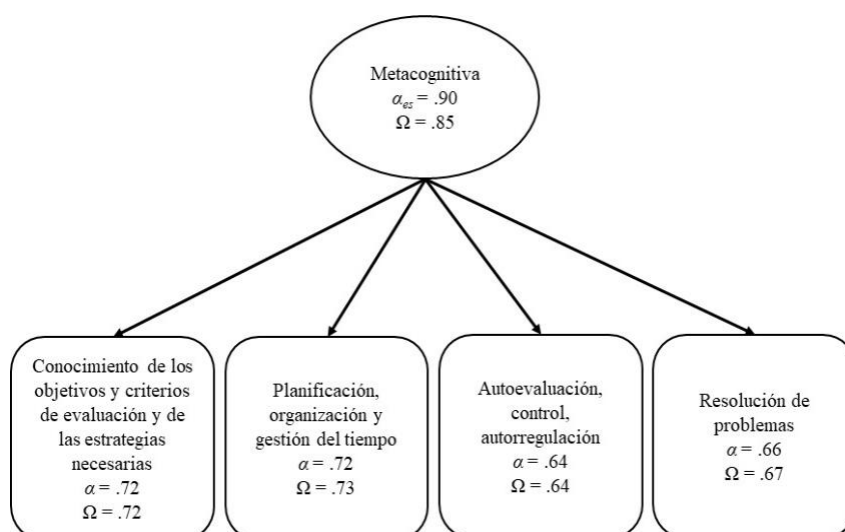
Metacognitiva
$\alpha_{es}$ = .90
$\Omega$ = .85

Conocimiento de los objetivos y criterios de evaluación y de las estrategias necesarias
$\alpha$ = .72
$\Omega$ = .72

Planificación, organización y gestión del tiempo
$\alpha$ = .72
$\Omega$ = .73

Autoevaluación, control, autorregulación
$\alpha$ = .64
$\Omega$ = .64

Resolución de problemas
$\alpha$ = .66
$\Omega$ = .67